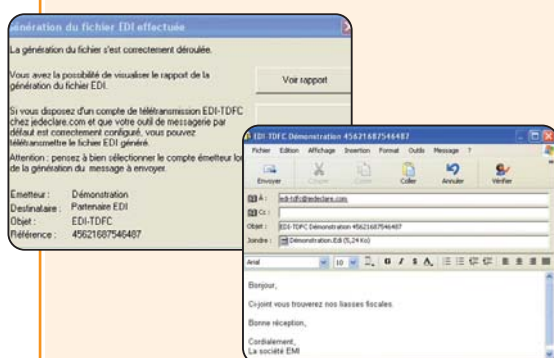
génération du fichier EDI effectuée

La génération du fichier s'est correctement déroulée.

Vous avez la possibilité de visualiser le rapport de la génération du fichier EDI.

Voir rapport

Si vous disposez d'un compte de télétransmission EDI-TDFC chez jedeclare.com et que votre outil de messagerie par défaut est correctement configuré, vous pouvez télétransmettre le fichier EDI généré.

Attention : pensez à bien sélectionner le compte émetteur lors de la génération du message à envoyer.

| | |
|---|---|
| Émetteur : | Démonstration |
| Destinataire : | Partenaire EDI |
| Objet : | EDI-TDFC |
| Référence : | 45621687546487 |

EDI-TDFC Démonstration 45621687546487

Fichier Edition Affichage Insertion Format Outils Message ?

Envoyer Couper Copier Coller Annuler Vérifier

À : edi-tdfc@jedeclare.com

Cc :

Objet : EDI-TDFC Démonstration 45621687546487

Joindre : Démonstration.Edi (5,24 Ko)

Arial 10

Bonjour,

Ci-joint vous trouverez nos liasses fiscales.

Bonne réception,

Cordialement,
La société EMI